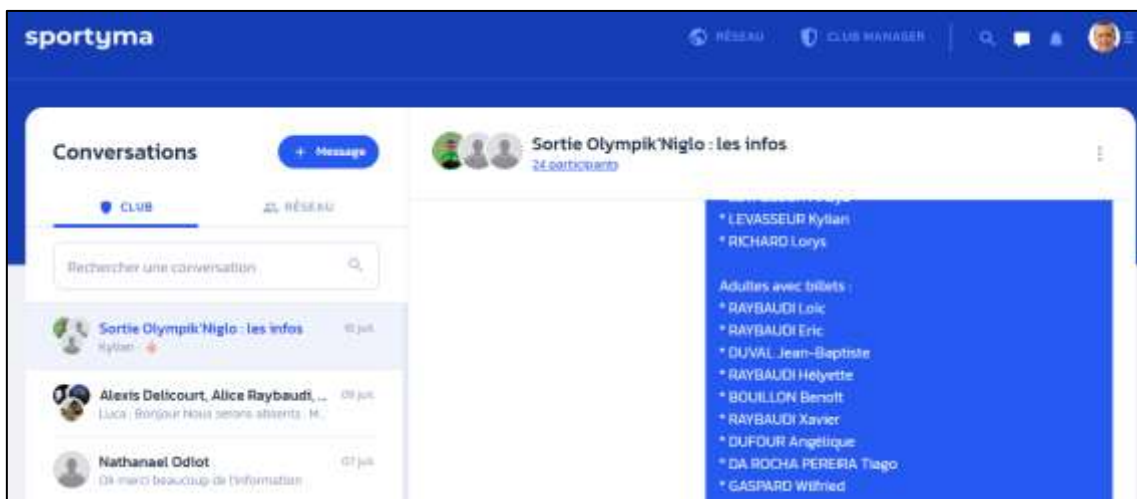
sportyma

RÉSEAU CLUB MANAGER

Conversations

+ Message

CLUB RÉSEAU

Rechercher une conversation

Sortie Olympik'Niglo : les infos 10 juil.
Kylian : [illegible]

Alexis Delicourt, Alice Raybaudi, ... 09 juil.
Luca : Bonjour Nous serons absents . M...

Nathanael Odlot 07 juil.
Ok merci beaucoup de l'information

Sortie Olympik'Niglo : les infos
24 participants

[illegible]
* LEVASSEUR Kylian
* RICHARD Lorys

Adultes avec billets :
* RAYBAUDI Loic
* RAYBAUDI Eric
* DUVAL Jean-Baptiste
* RAYBAUDI Helyette
* BOUILLON Benoit
* RAYBAUDI Xavier
* DUFOUR Angélique
* DA ROCHA PEREIRA Tiago
* GASPARD Wilfried